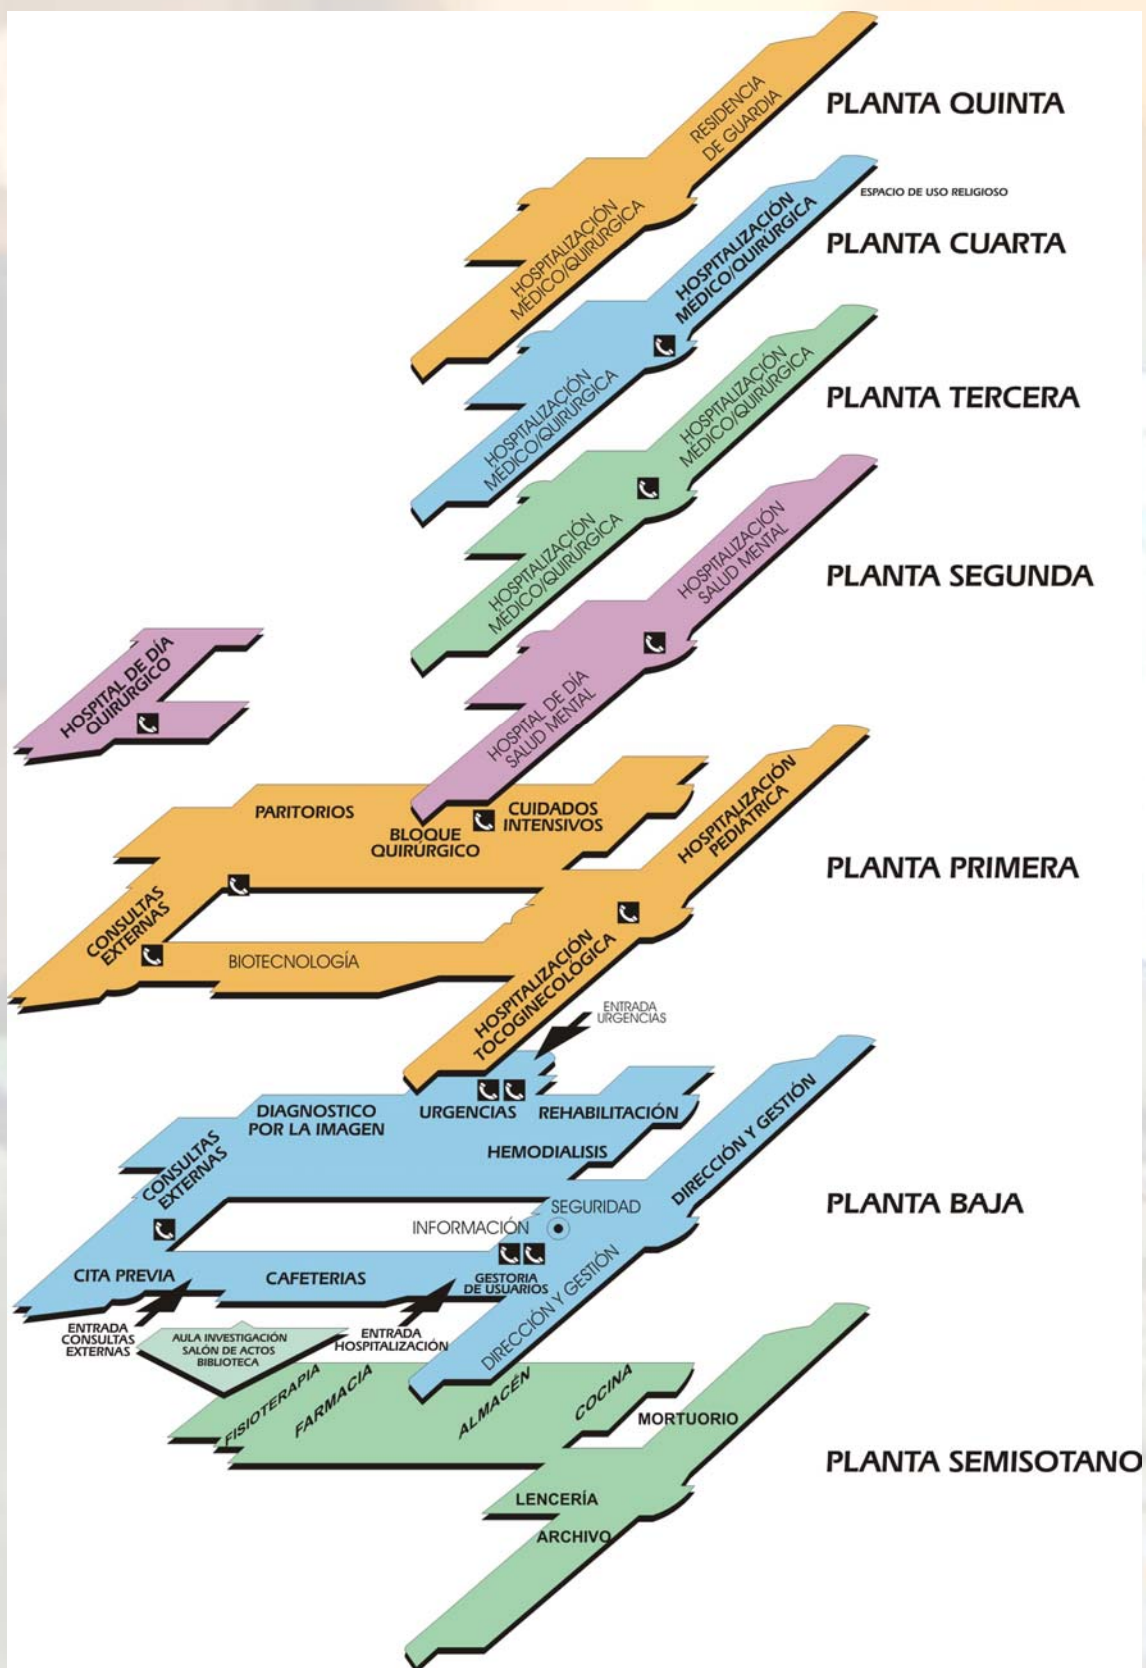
RESIDENCIA DE GUARDIA

HOSPITALIZACIÓN MÉDICO/QUIRÚRGICA

PLANTA QUINTA

ESPACIO DE USO RELIGIOSO

HOSPITALIZACIÓN MÉDICO/QUIRÚRGICA

HOSPITALIZACIÓN MÉDICO/QUIRÚRGICA

PLANTA CUARTA

HOSPITALIZACIÓN MÉDICO/QUIRÚRGICA

HOSPITALIZACIÓN MÉDICO/QUIRÚRGICA

PLANTA TERCERA

HOSPITALIZACIÓN SALUD MENTAL

HOSPITAL DE DÍA SALUD MENTAL

PLANTA SEGUNDA

HOSPITAL DE DÍA QUIRÚRGICO

PARITORIOS

BLOQUE QUIRÚRGICO

CUIDADOS INTENSIVOS

HOSPITALIZACIÓN PEDIÁTRICA

CONSULTAS EXTERNAS

BIOTECNOLOGÍA

HOSPITALIZACIÓN TOCOGINECOLÓGICA

PLANTA PRIMERA

ENTRADA URGENCIAS

DIAGNOSTICO POR LA IMAGEN

URGENCIAS

REHABILITACIÓN

HEMODIALISIS

DIRECCIÓN Y GESTIÓN

CONSULTAS EXTERNAS

SEGURIDAD

INFORMACIÓN

PLANTA BAJA

CITA PREVIA

CAFETERIAS

GESTORIA DE USUARIOS

DIRECCIÓN Y GESTIÓN

ENTRADA CONSULTAS EXTERNAS

AULA INVESTIGACIÓN SALÓN DE ACTOS BIBLIOTECA

ENTRADA HOSPITALIZACIÓN

FISIOTERAPIA

FARMACIA

ALMACÉN

COCINA

MORTUORIO

PLANTA SEMISOTANO

LENCERÍA

ARCHIVO